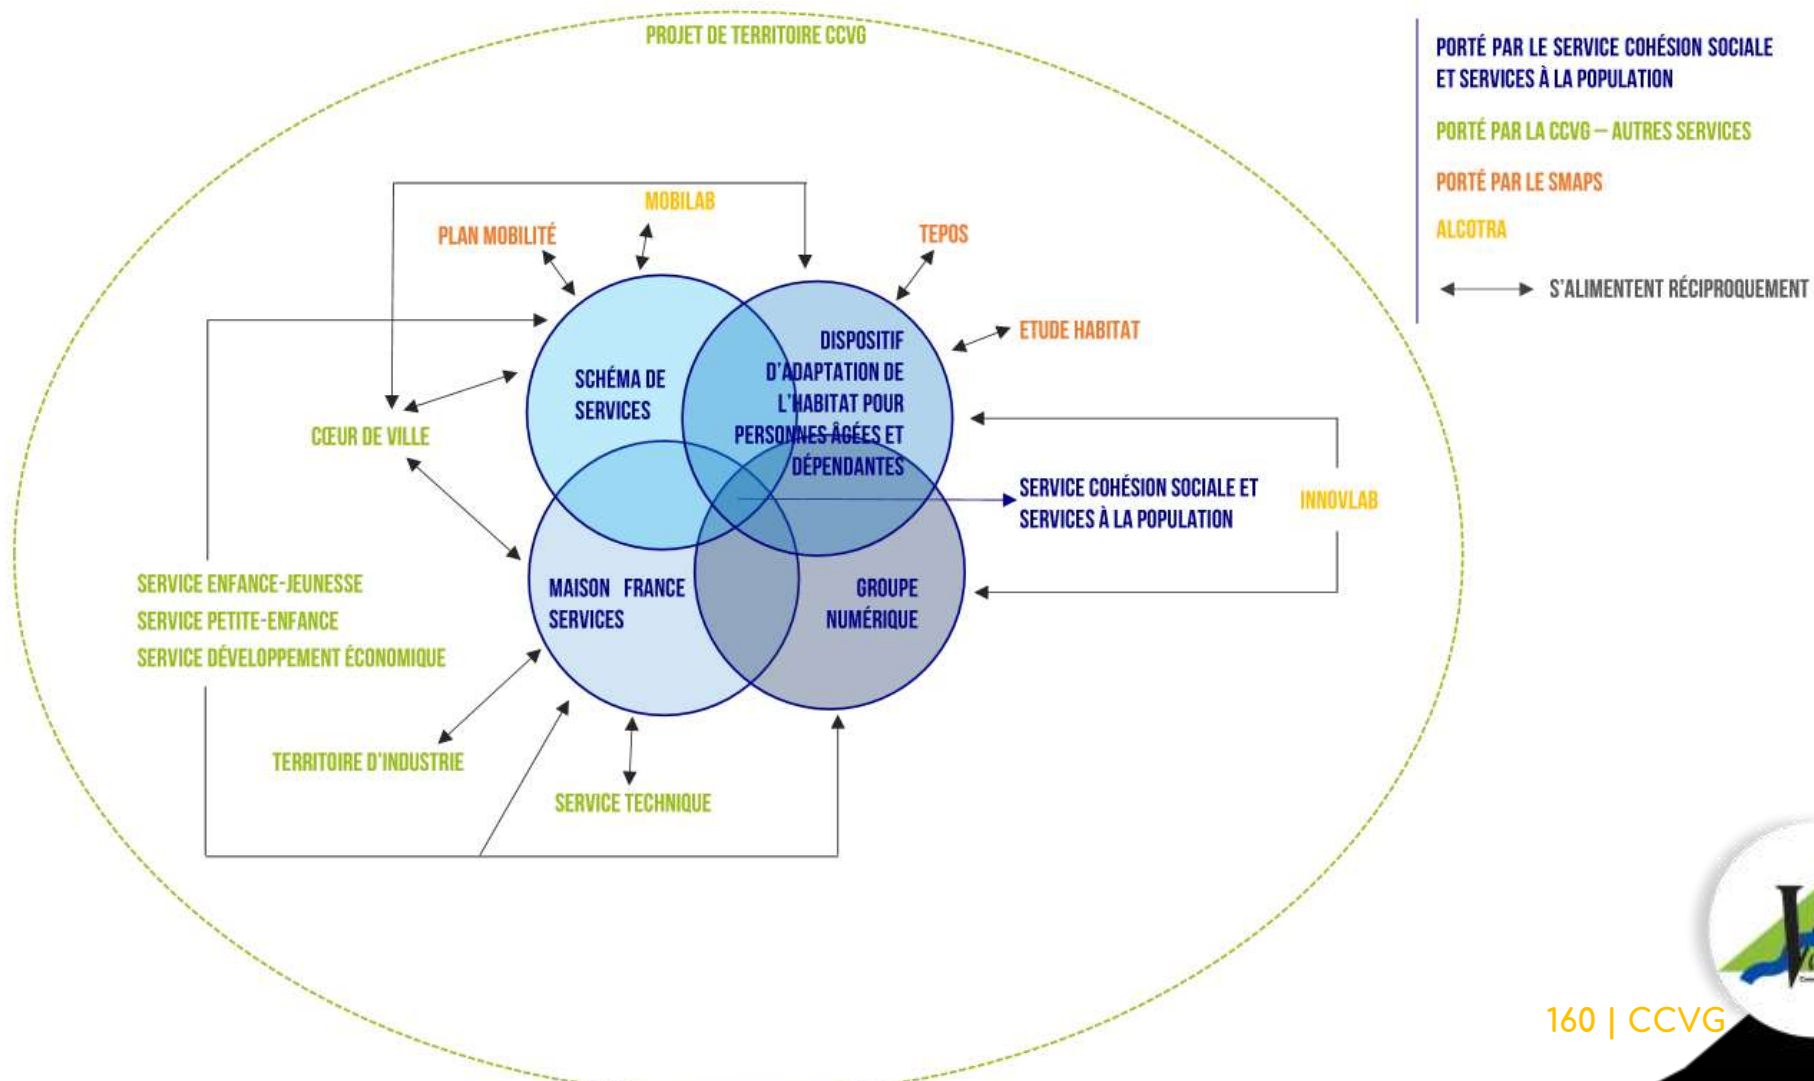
PROJET DE TERRITOIRE CCVG

PORTÉ PAR LE SERVICE COHÉSION SOCIALE ET SERVICES À LA POPULATION

PORTÉ PAR LA CCVG – AUTRES SERVICES

PORTÉ PAR LE SMAPS

ALCOTRA

S'ALIMENTENT RÉCIPROQUEMENT

MOBILAB

PLAN MOBILITÉ

TEPOS

ETUDE HABITAT

SCHÉMA DE SERVICES

DISPOSITIF D'ADAPTATION DE L'HABITAT POUR PERSONNES ÂGÉES ET DÉPENDANTES

CŒUR DE VILLE

SERVICE COHÉSION SOCIALE ET SERVICES À LA POPULATION

INNOVLAB

MAISON FRANCE SERVICES

GROUPE NUMÉRIQUE

SERVICE ENFANCE-JEUNESSE
SERVICE PETITE-ENFANCE
SERVICE DÉVELOPPEMENT ÉCONOMIQUE

TERRITOIRE D'INDUSTRIE

SERVICE TECHNIQUE

160 | CCVG